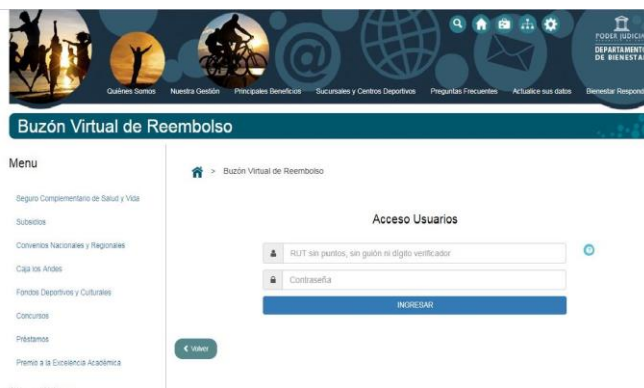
PODER JUDICIA
DEPARTAMENTO DE BIENESTA

Quiénes Somos  Nuestra Gestión  Principales Beneficios  Sucursales y Centros Deportivos  Preguntas Frecuentes  Actualice sus datos  Bienestar Respond

Buzón Virtual de Reembolso

Menu

Seguro Complementario de Salud y Vida

Subsidios

Convenios Nacionales y Regionales

Caja los Andes

Fondos Deportivos y Culturales

Concursos

Préstamos

Premio a la Excelencia Académica

> Buzón Virtual de Reembolso

Acceso Usuarios

RUT sin puntos, sin guión ni digito verificador

Contraseña

INGRESAR

Volver